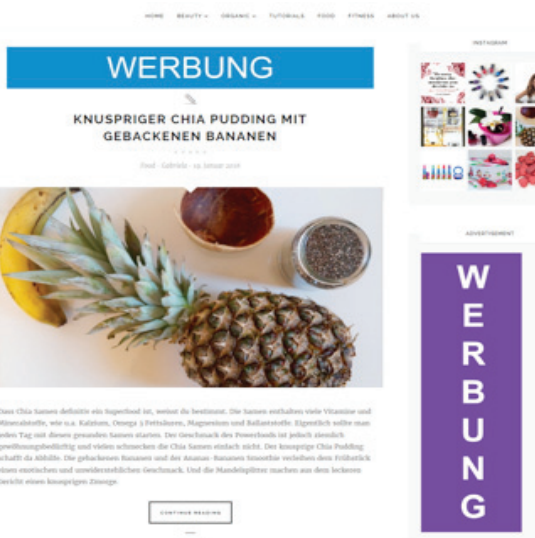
HOME BEAUTY ORGANIC TUTORIALS FOOD FITNESS ABOUT US

WERBUNG

KNUSPRIGER CHIA PUDDING MIT GEBACKENEN BANANEN

Food · Gabriela · 19. Januar 2016

Dass Chia Samen definitiv ein Superfood ist, weisst du bestimmt. Die Samen enthalten viele Vitamine und Mineralstoffe, wie u.a. Kalzium, Omega 3 Fettsäuren, Magnesium und Ballaststoffe. Eigentlich sollte man jeden Tag mit diesen gesunden Samen starten. Der Geschmack des Powerfoods ist jedoch ziemlich gewöhnungsbedürftig und vielen schmecken die Chia Samen einfach nicht. Der knusprige Chia Pudding schafft da Abhilfe. Die gebackenen Bananen und der Ananas-Bananen Smoothie verleihen dem Frühstück einen exotischen und unwiderstehlichen Geschmack. Und die Mandelsplitter machen aus dem leckeren Gericht einen knusprigen Zmorge.

CONTINUE READING

INSTAGRAM

ADVERTISEMENT

WERBUNG